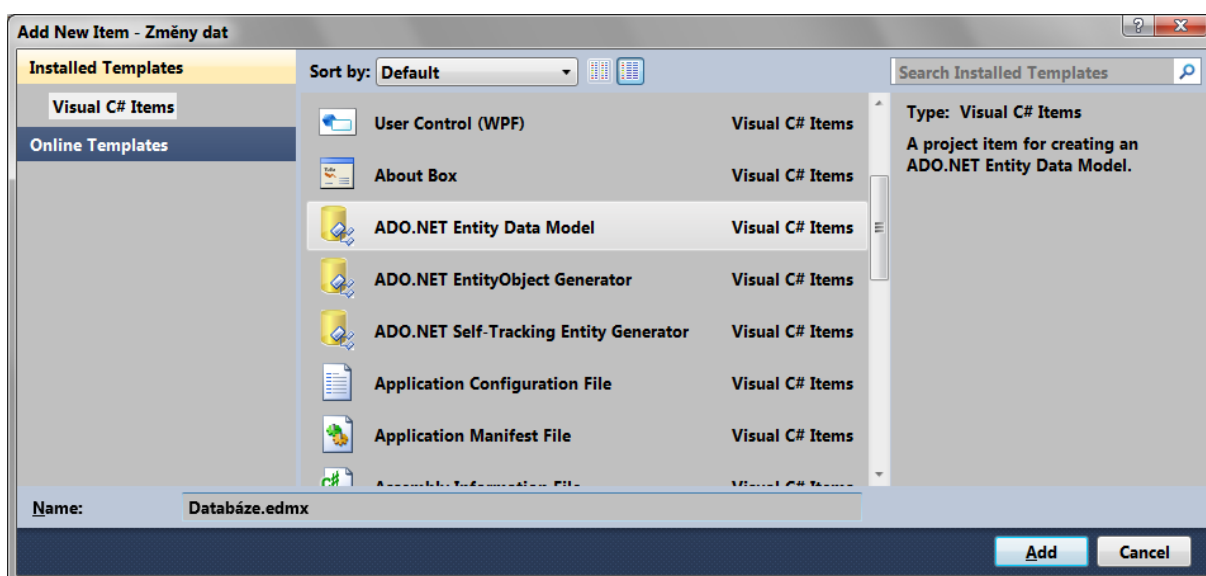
Add New Item - Změny dat

Installed Templates

Visual C# Items

Online Templates

Sort by: Default

Search Installed Templates

| | |
|---|---|
| User Control (WPF) | Visual C# Items |
| About Box | Visual C# Items |
| ADO.NET Entity Data Model | Visual C# Items |
| ADO.NET EntityObject Generator | Visual C# Items |
| ADO.NET Self-Tracking Entity Generator | Visual C# Items |
| Application Configuration File | Visual C# Items |
| Application Manifest File | Visual C# Items |
| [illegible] | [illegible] |

Type: Visual C# Items

A project item for creating an ADO.NET Entity Data Model.

Name: Databáze.edmx

Add

Cancel